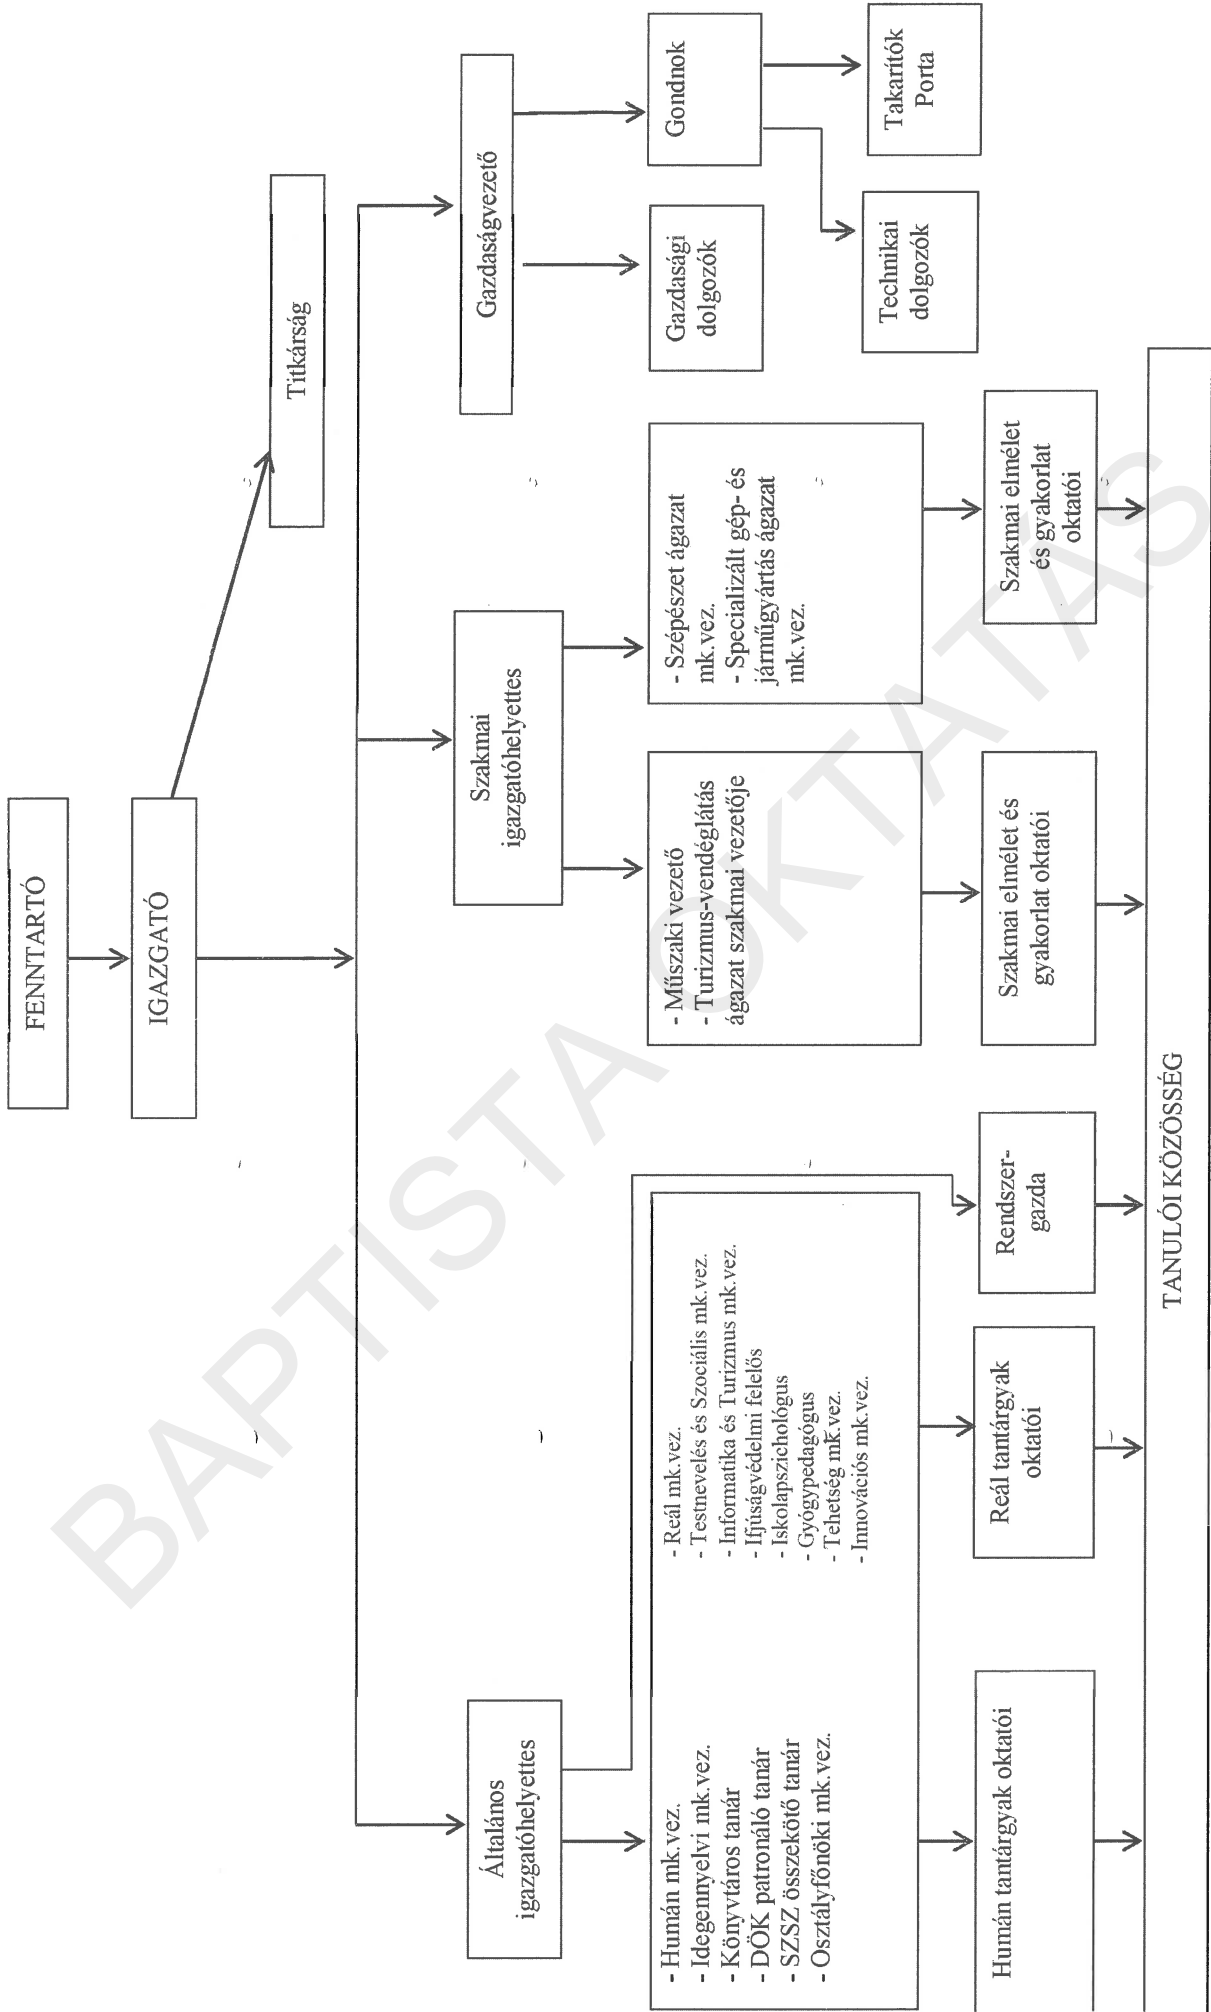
FENNTARTÓ

IGAZGATÓ

Titkárság

Gazdaságvezető

Gondnok

Takarítók
Porta

Gazdasági dolgozók

Technikai dolgozók

Szakmai igazgatóhelyettes

- Műszaki vezető
- Turizmus-vendéglátás ágazat szakmai vezetője

- Szépészet ágazat mk.vez.
- Specializált gép- és járműgyártás ágazat mk.vez.

Szakmai elmélet és gyakorlat oktatói

Szakmai elmélet és gyakorlat oktatói

Általános igazgatóhelyettes

- Humán mk.vez.
- Idegennyelvi mk.vez.
- Könyvtáros tanár
- DÖK patronáló tanár
- SZSZ összekötő tanár
- Osztályfőnöki mk.vez.

- Reál mk.vez.
- Testnevelés és Szociális mk.vez.
- Informatika és Turizmus mk.vez.
- Ifjúságvédelmi felelős
- Iskolapszichológus
- Gyógypedagógus
- Tehetség mk.vez.
- Innovációs mk.vez.

Rendszergazda

Humán tantárgyak oktatói

Reál tantárgyak oktatói

TANULÓI KÖZÖSSÉG

BAPTISTA OKTATÁS